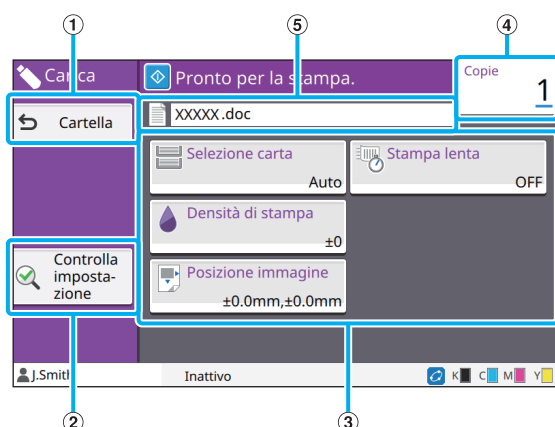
①
⑤
④
Carica
Pronto per la stampa.
Copie
1
Cartella
XXXXX.doc
Selezione carta
Auto
Stampa lenta
OFF
Densità di stampa
±0
Controlla impostazione
Posizione immagine
±0.0mm,±0.0mm
J.Smith
Inattivo
K C M Y
②
③